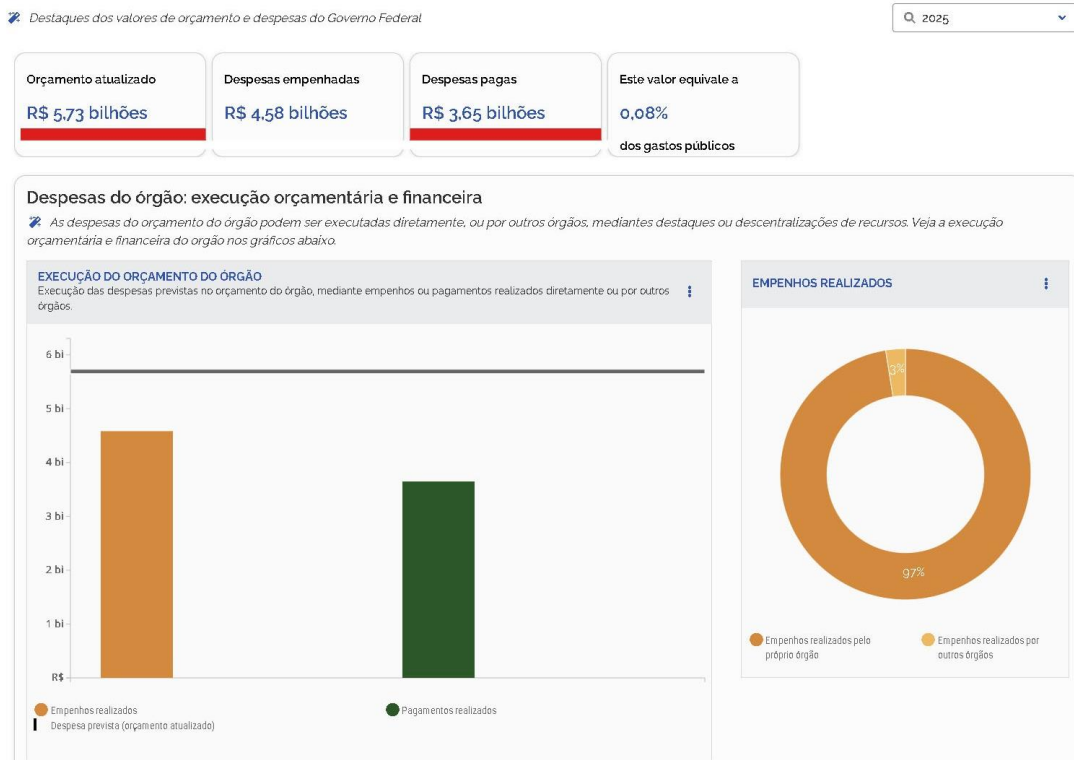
Destaques dos valores de orçamento e despesas do Governo Federal

2025

Orçamento atualizado
R$ 5,73 bilhões

Despesas empenhadas
R$ 4,58 bilhões

Despesas pagas
R$ 3,65 bilhões

Este valor equivale a
0,08%
dos gastos públicos

Despesas do órgão: execução orçamentária e financeira

As despesas do orçamento do órgão podem ser executadas diretamente, ou por outros órgãos, mediantes destaques ou descentralizações de recursos. Veja a execução orçamentária e financeira do órgão nos gráficos abaixo.

EXECUÇÃO DO ORÇAMENTO DO ÓRGÃO
Execução das despesas previstas no orçamento do órgão, mediante empenhos ou pagamentos realizados diretamente ou por outros órgãos.

6 bi
5 bi
4 bi
3 bi
2 bi
1 bi
R$

Empenhos realizados
Pagamentos realizados
Despesa prevista (orçamento atualizado)

EMPENHOS REALIZADOS

3%
97%

Empenhos realizados pelo próprio órgão
Empenhos realizados por outros órgãos